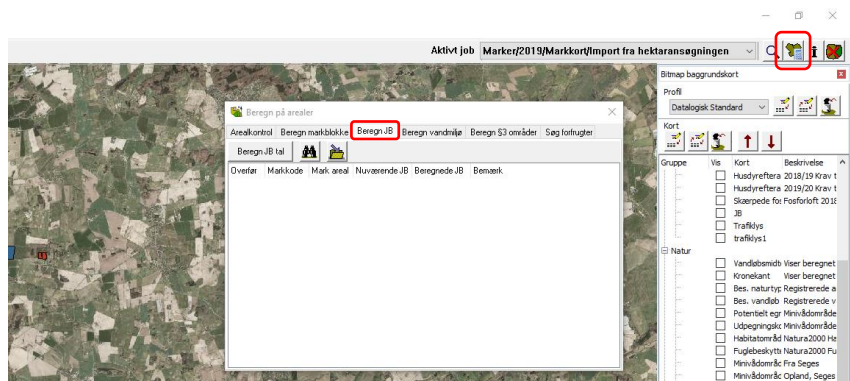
Aktivt job Marker/2019/Markkort/Import fra hektaransøgningen

Beregn på arealer

Arealkontrol | Beregn markblokke | Beregn JB | Beregn vandmiljø | Beregn §3 områder | Søg forfrugter

Beregn JB tal

| Overfør | Markkode | Mark areal | Nuværende JB | Beregnede JB | Bemærk |
|---|---|---|---|---|---|

Bitmap baggrundskort

Profil

Datalogisk Standard

Kort

| Gruppe | Vis | Kort | Beskrivelse |
|---|---|---|---|
| | | Husdyrefterа | 2018/19 Krav t |
| | | Husdyrefterа | 2019/20 Krav t |
| | | Skærpede fo | Fosforloft 2018 |
| | | JB | |
| | | Trafiklys | |
| | | trafiklys1 | |
| Natur | | | |
| | | Vandløbsmidt | Viser beregnet |
| | | Kronekant | Viser beregnet |
| | | Bes. naturtyp | Registrerede a |
| | | Bes. vandløb | Registrerede v |
| | | Potentielt egr | Minivådområde |
| | | Udpegningsk | Minivådområde |
| | | Habitatområd | Natura2000 Ha |
| | | Fuglebeskytt | Natura2000 Fu |
| | | Minivådområc | Fra Seges |
| | | Minivådområc | Opland, Seges |